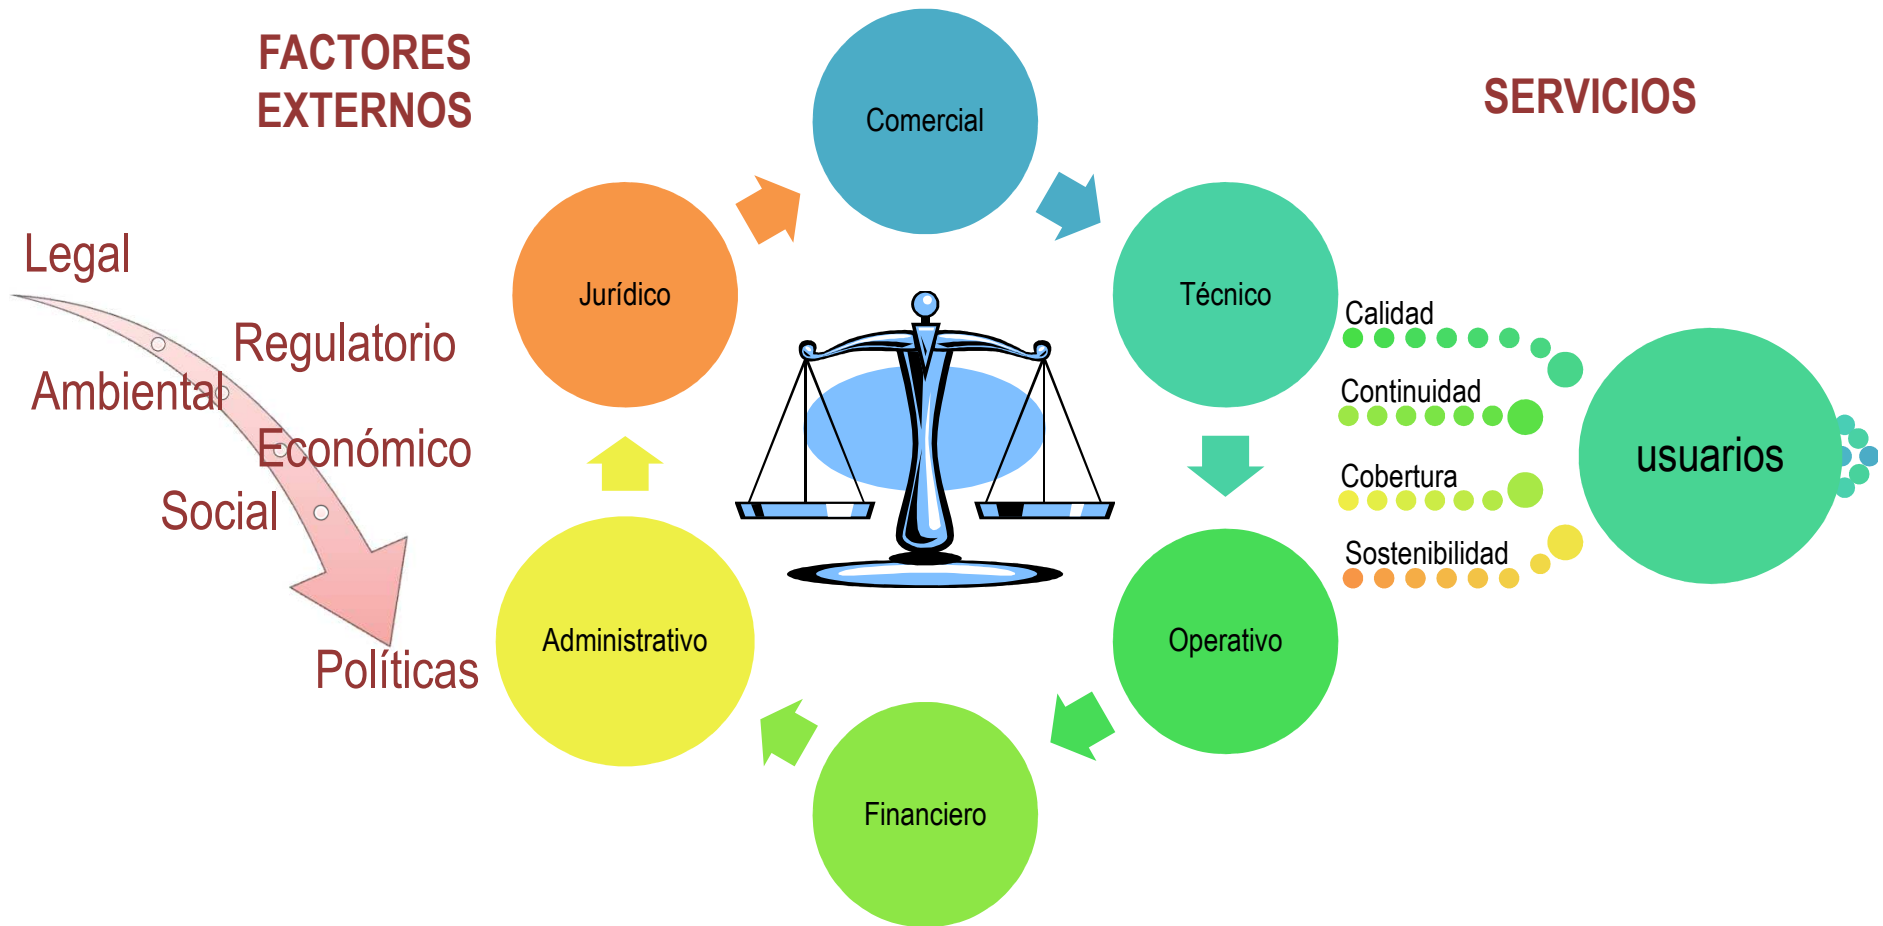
FACTORES EXTERNOS

Legal

Regulatorio

Ambiental

Económico

Social

Políticas

Comercial

Jurídico

Técnico

Administrativo

Operativo

Financiero

SERVICIOS

Calidad

Continuidad

Cobertura

Sostenibilidad

usuarios